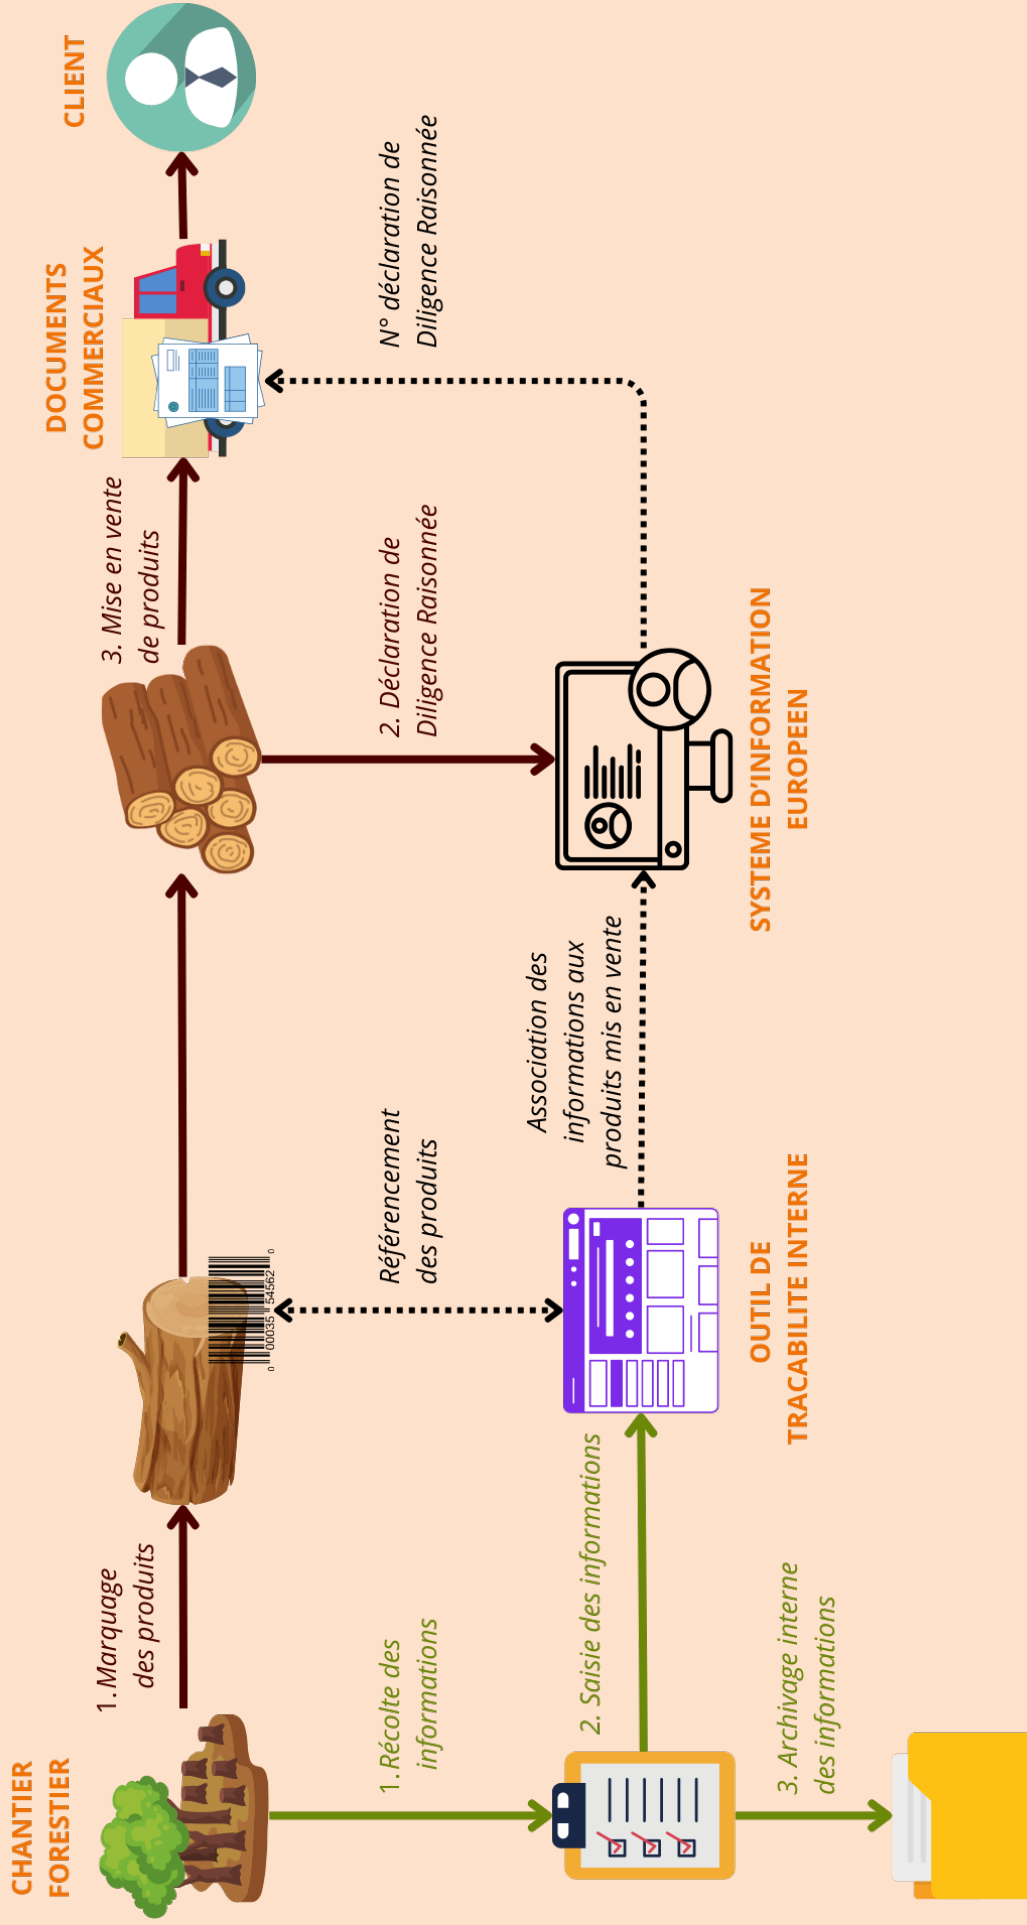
CHANTIER FORESTIER

1. Marquage des produits

0 00035 54562 0

3. Mise en vente de produits

DOCUMENTS COMMERCIAUX

CLIENT

1. Récolte des informations

Référencement des produits

2. Déclaration de Diligence Raisonnée

N° déclaration de Diligence Raisonnée

2. Saisie des informations

Association des informations aux produits mis en vente

3. Archivage interne des informations

OUTIL DE TRACABILITE INTERNE

SYSTEME D'INFORMATION EUROPEEN